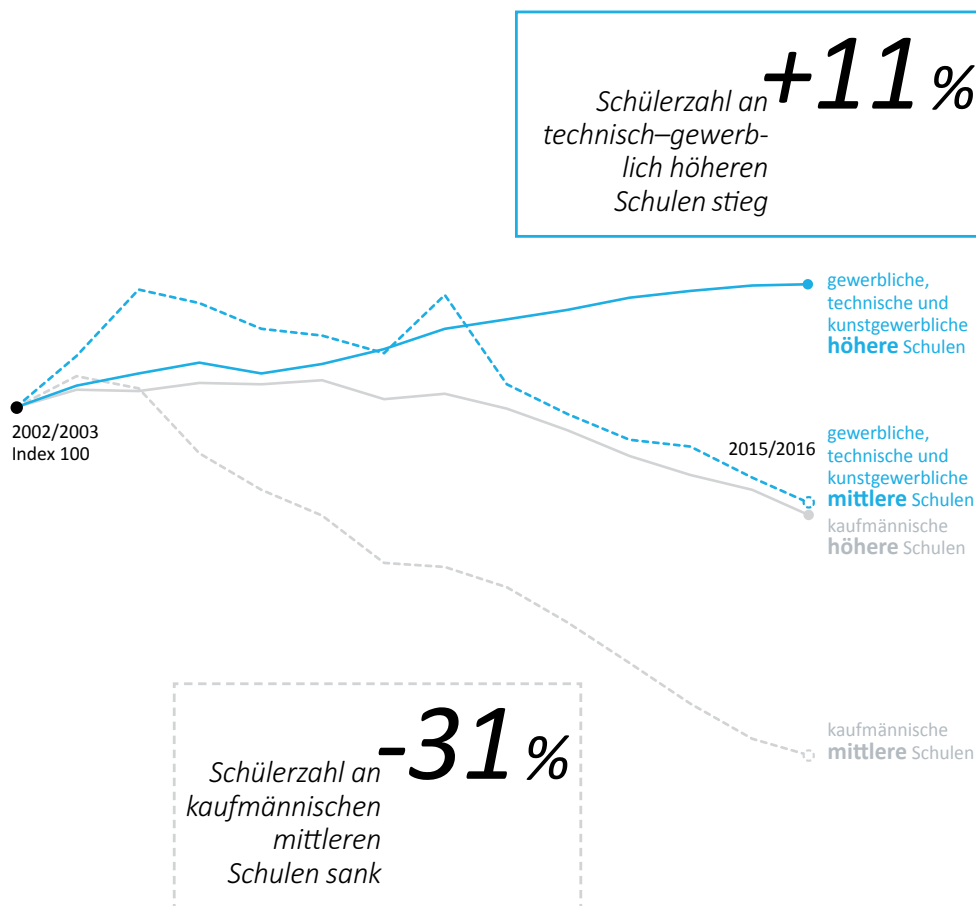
Schülerzahl an technisch–gewerblich höheren Schulen stieg +11 %

gewerbliche, technische und kunstgewerbliche **höhere** Schulen

2002/2003
Index 100

2015/2016

gewerbliche, technische und kunstgewerbliche **mittlere** Schulen

kaufmännische **höhere** Schulen

kaufmännische **mittlere** Schulen

Schülerzahl an kaufmännischen mittleren Schulen sank -31 %